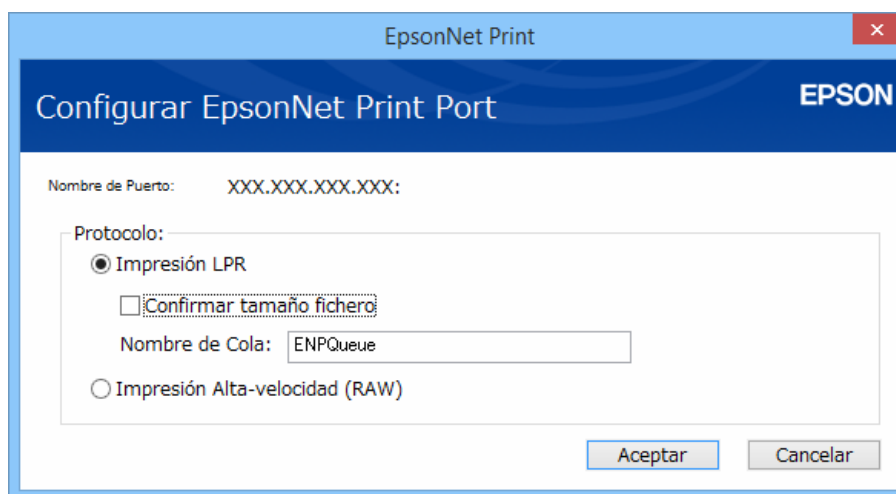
EpsonNet Print

×

Configurar EpsonNet Print Port

EPSON

Nombre de Puerto: XXX.XXX.XXX.XXX:

Protocolo:

Impresión LPR

Confirmar tamaño fichero

Nombre de Cola: ENPQueue

Impresión Alta-velocidad (RAW)

Aceptar

Cancelar